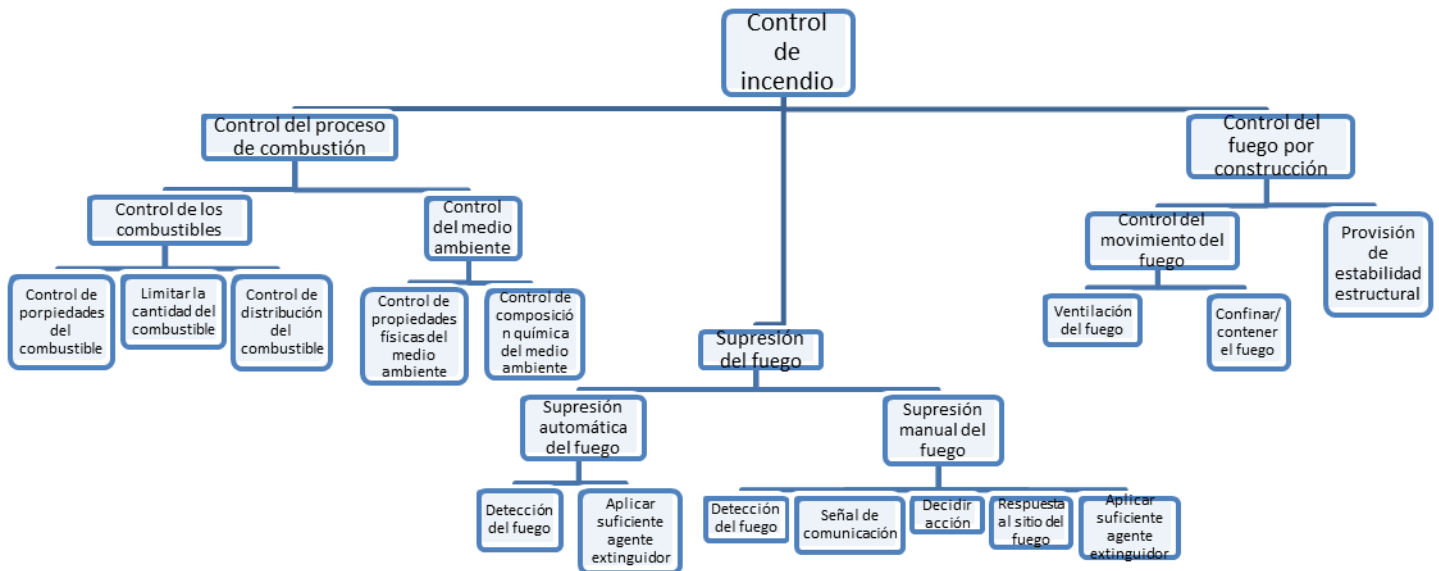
Control de incendio

Control del proceso de combustión

Control de los combustibles

Control de porpiedades del combustible

Limitar la cantidad del combustible

Control de distribución del combustible

Control del medio ambiente

Control de propiedades físicas del medio ambiente

Control de composición química del medio ambiente

Supresión del fuego

Supresión automática del fuego

Detección del fuego

Aplicar suficiente agente extinguidor

Supresión manual del fuego

Detección del fuego

Señal de comunicación

Decidir acción

Respuesta al sitio del fuego

Aplicar suficiente agente extinguidor

Control del fuego por construcción

Control del movimiento del fuego

Ventilación del fuego

Confinar/ contener el fuego

Provisión de estabilidad estructural